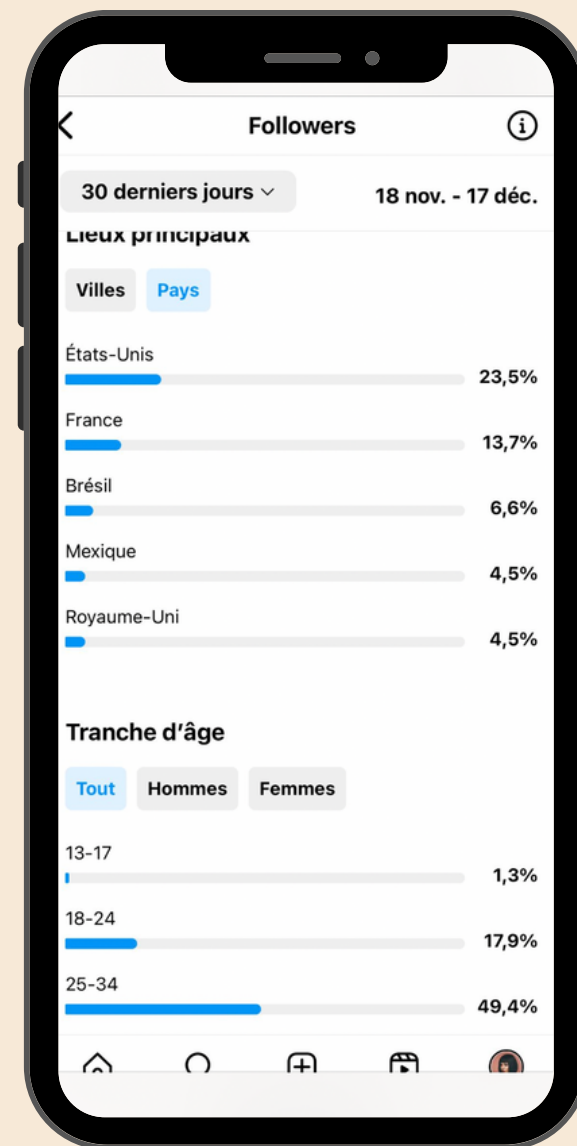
Followers

30 derniers jours

18 nov. - 17 déc.

Lieux principaux

Villes

Pays

États-Unis
23,5%

France
13,7%

Brésil
6,6%

Mexique
4,5%

Royaume-Uni
4,5%

Tranche d'âge

Tout

Hommes

Femmes

13-17
1,3%

18-24
17,9%

25-34
49,4%